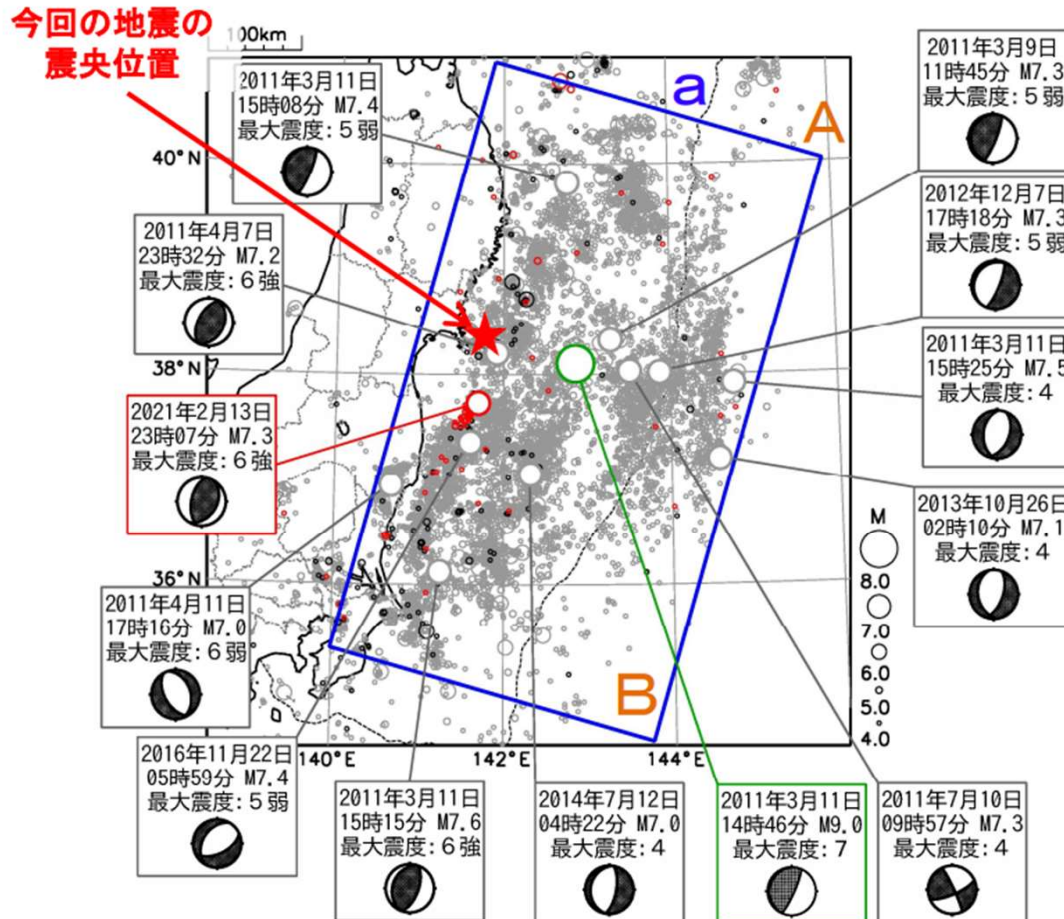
今回の地震の震央位置

100km

a

A

B

40°N

38°N

36°N

140°E

142°E

144°E

2011年3月11日
15時08分 M7.4
最大震度：5弱

2011年4月7日
23時32分 M7.2
最大震度：6強

2021年2月13日
23時07分 M7.3
最大震度：6強

2011年4月11日
17時16分 M7.0
最大震度：6弱

2016年11月22日
05時59分 M7.4
最大震度：5弱

2011年3月11日
15時15分 M7.6
最大震度：6強

2014年7月12日
04時22分 M7.0
最大震度：4

2011年3月11日
14時46分 M9.0
最大震度：7

2011年7月10日
09時57分 M7.3
最大震度：4

2011年3月9日
11時45分 M7.3
最大震度：5弱

2012年12月7日
17時18分 M7.3
最大震度：5弱

2011年3月11日
15時25分 M7.5
最大震度：4

2013年10月26日
02時10分 M7.1
最大震度：4

M
8.0
7.0
6.0
5.0
4.0